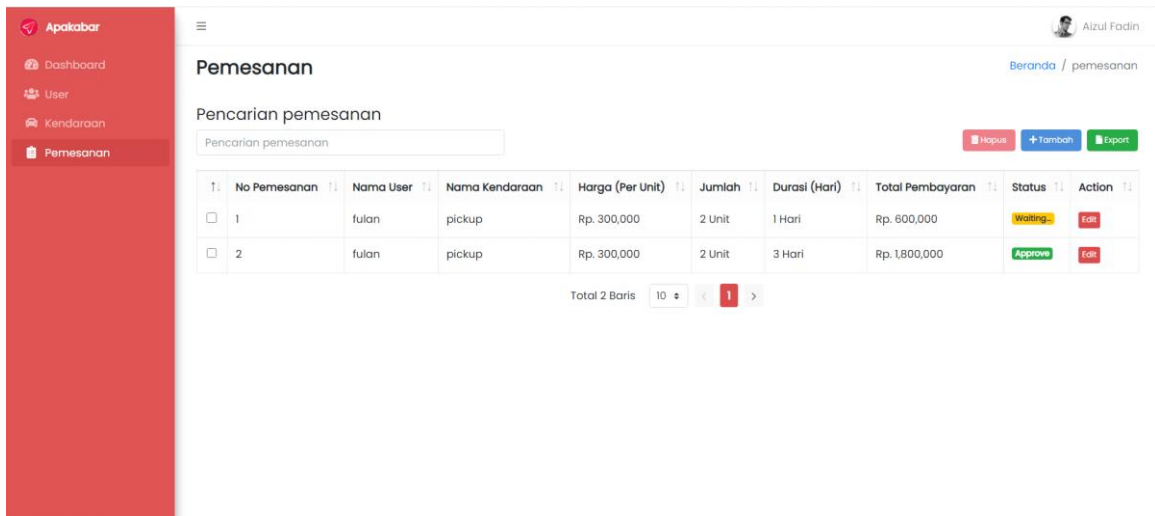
Apakabar

Dashboard
User
Kendaraan
Pemesanan

≡

Aizul Fadin

Pemesanan

Beranda / pemesanan

Pencarian pemesanan

Pencarian pemesanan

Hapus
+Tambah
Export

| ↑↓ | No Pemesanan | Nama User | Nama Kendaraan | Harga (Per Unit) | Jumlah | Durasi (Hari) | Total Pembayaran | Status | Action |
|---|---|---|---|---|---|---|---|---|---|
| ☐ | 1 | fulan | pickup | Rp. 300,000 | 2 Unit | 1 Hari | Rp. 600,000 | Waiting... | Edit |
| ☐ | 2 | fulan | pickup | Rp. 300,000 | 2 Unit | 3 Hari | Rp. 1,800,000 | Approve | Edit |

Total 2 Baris 10 ‹ 1 ›